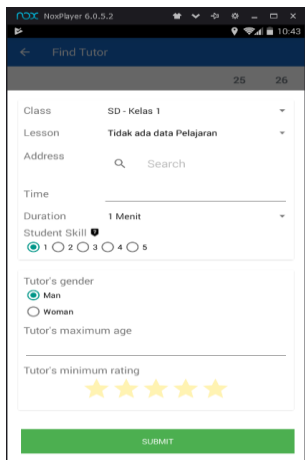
nox NoxPlayer 6.0.5.2

10:43

Find Tutor

25 26

Class SD - Kelas 1

Lesson Tidak ada data Pelajaran

Address Search

Time

Duration 1 Menit

Student Skill

1 2 3 4 5

Tutor's gender

Man

Woman

Tutor's maximum age

Tutor's minimum rating

SUBMIT